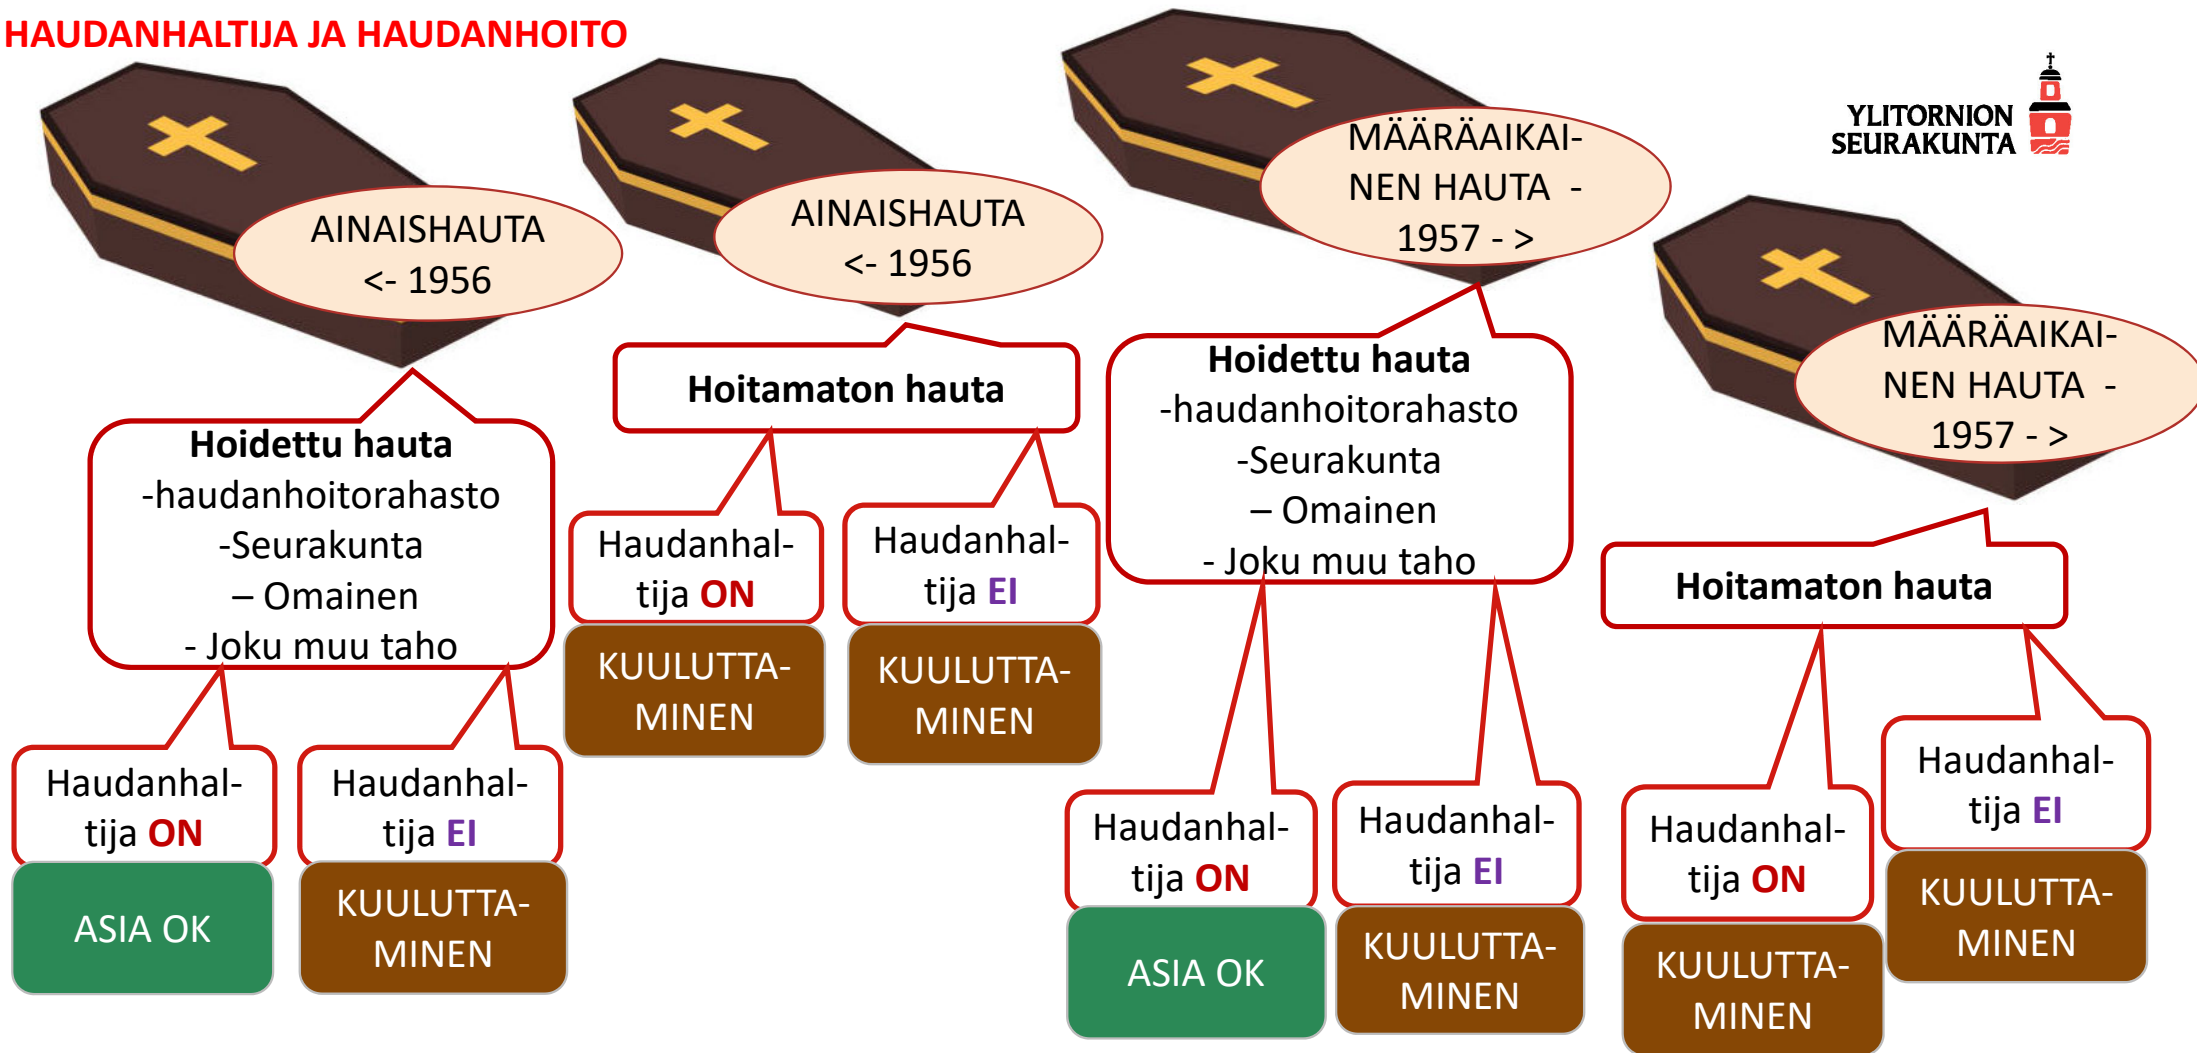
HAUDANHALTIJA JA HAUDANHOITO

YLITORNION SEURAKUNTA

AINAISHAUTA <- 1956

Hoidettu hauta
-haudanhoitorahasto
-Seurakunta
– Omainen
- Joku muu taho

Haudanhaltija ON

ASIA OK

Haudanhaltija EI

KUULUTTAMINEN

AINAISHAUTA <- 1956

Hoitamaton hauta

Haudanhaltija ON

KUULUTTAMINEN

Haudanhaltija EI

KUULUTTAMINEN

MÄÄRÄAIKAINEN HAUTA - 1957 - >

Hoidettu hauta
-haudanhoitorahasto
-Seurakunta
– Omainen
- Joku muu taho

Haudanhaltija ON

ASIA OK

Haudanhaltija EI

KUULUTTAMINEN

MÄÄRÄAIKAINEN HAUTA - 1957 - >

Hoitamaton hauta

Haudanhaltija ON

KUULUTTAMINEN

Haudanhaltija EI

KUULUTTAMINEN